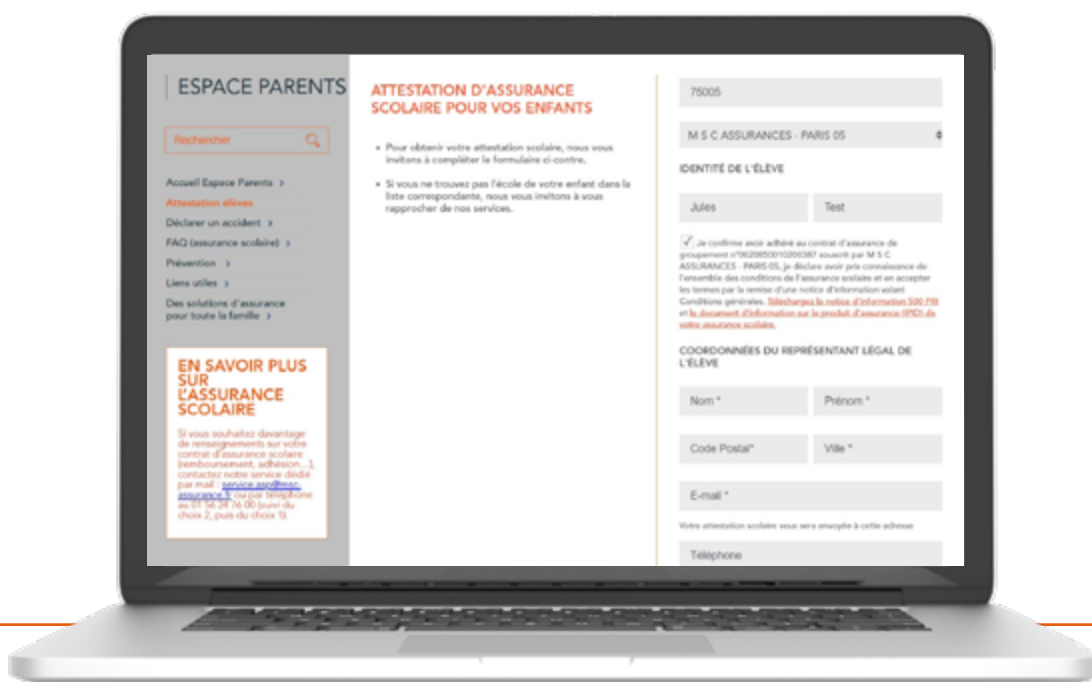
ESPACE PARENTS

Rechercher

Accueil Espace Parents >
Attestation élèves
Déclarer un accident >
FAQ (assurance scolaire) >
Prévention >
Liens utiles >
Des solutions d'assurance pour toute la famille >

EN SAVOIR PLUS SUR L'ASSURANCE SCOLAIRE

Si vous souhaitez davantage de renseignements sur votre contrat d'assurance scolaire (remboursement, adhésion...), contactez notre service dédié par mail : service.asp@msc-assurance.fr ou par téléphone au 01 56 24 76 00 (puis du choix 2, puis du choix 1).

ATTESTATION D'ASSURANCE SCOLAIRE POUR VOS ENFANTS

• Pour obtenir votre attestation scolaire, nous vous invitons à compléter le formulaire ci-contre.

• Si vous ne trouvez pas l'école de votre enfant dans la liste correspondante, nous vous invitons à vous rapprocher de nos services.

75005

M S C ASSURANCES - PARIS 05

IDENTITÉ DE L'ÉLÈVE

Jules

Test

Je confirme avoir adhéré au contrat d'assurance de groupement n°0620850010200387 souscrit par M S C ASSURANCES - PARIS 05, je déclare avoir pris connaissance de l'ensemble des conditions de l'assurance scolaire et en accepter les termes par la remise d'une notice d'information valant Conditions générales. Téléchargez la notice d'information 500 PM et le document d'information sur le produit d'assurance (IPID) de votre assurance scolaire.

COORDONNÉES DU REPRÉSENTANT LÉGAL DE L'ÉLÈVE

Nom *

Prénom *

Code Postal*

Ville *

E-mail *

Votre attestation scolaire vous sera envoyée à cette adresse

Téléphone